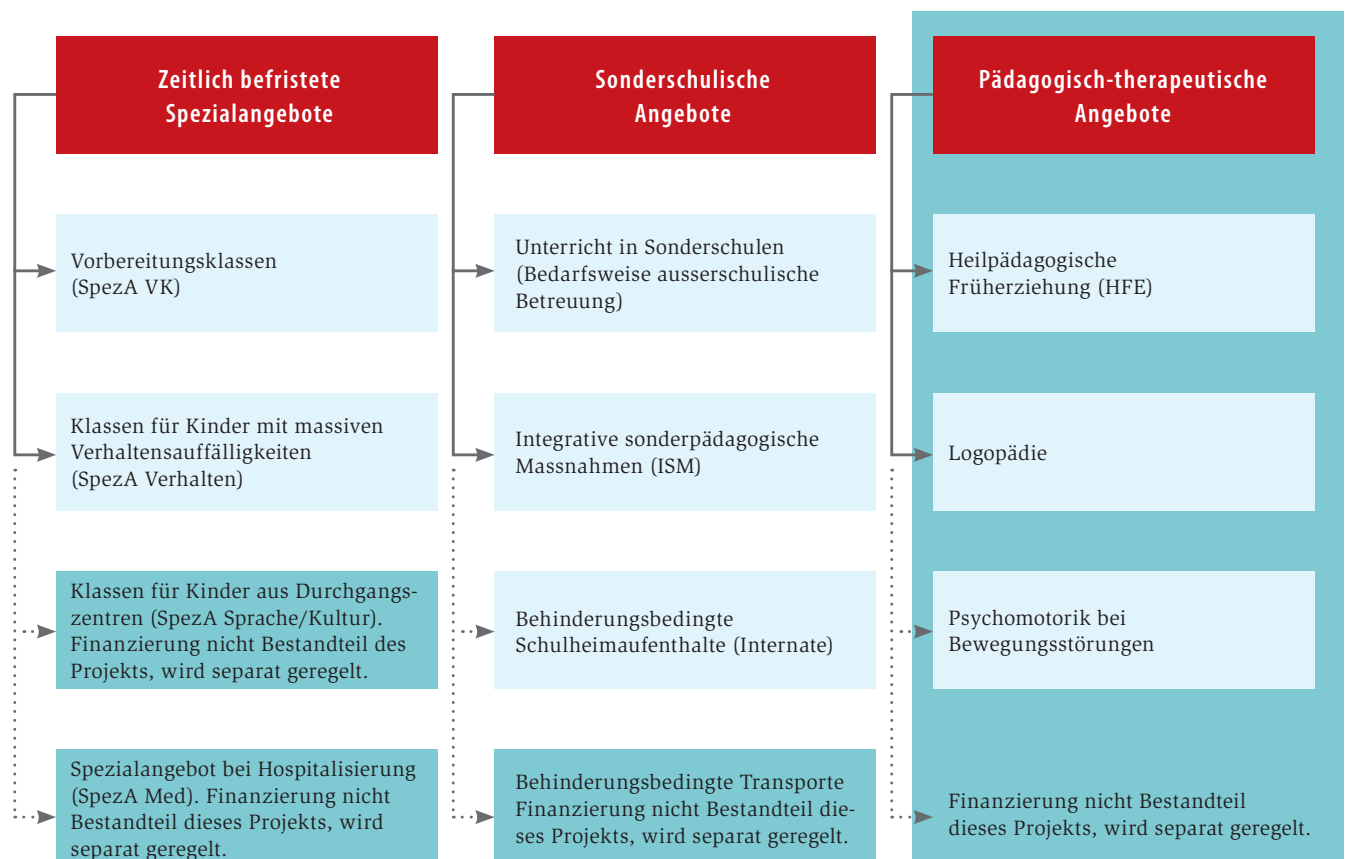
Zeitlich befristete Spezialangebote

Vorbereitungsklassen (SpezA VK)

Klassen für Kinder mit massiven Verhaltensauffälligkeiten (SpezA Verhalten)

Klassen für Kinder aus Durchgangszentren (SpezA Sprache/Kultur). Finanzierung nicht Bestandteil des Projekts, wird separat geregelt.

Spezialangebot bei Hospitalisierung (SpezA Med). Finanzierung nicht Bestandteil dieses Projekts, wird separat geregelt.

Sonderschulische Angebote

Unterricht in Sonderschulen (Bedarfsweise ausserschulische Betreuung)

Integrative sonderpädagogische Massnahmen (ISM)

Behinderungsbedingte Schulheimaufenthalte (Internate)

Behinderungsbedingte Transporte Finanzierung nicht Bestandteil dieses Projekts, wird separat geregelt.

Pädagogisch-therapeutische Angebote

Heilpädagogische Früherziehung (HFE)

Logopädie

Psychomotorik bei Bewegungsstörungen

Finanzierung nicht Bestandteil dieses Projekts, wird separat geregelt.